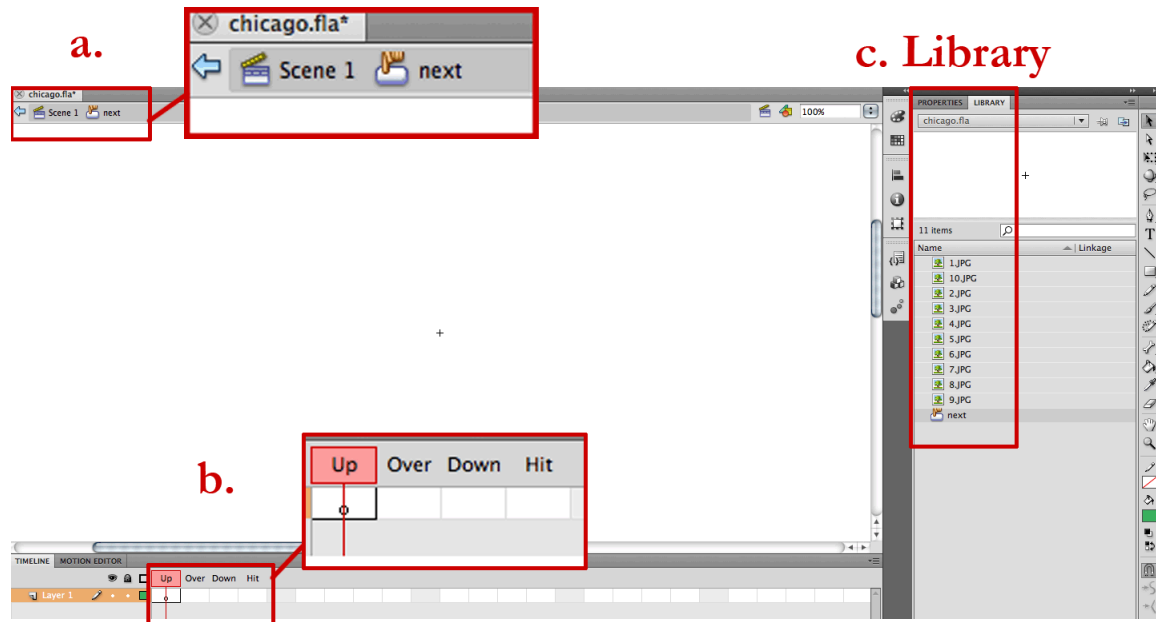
a.

chicago.fla*

Scene 1 next

chicago.fla*

Scene 1 next

100%

c. Library

PROPERTIES LIBRARY

chicago.fla

11 items

Name Linkage

1.JPG
10.JPG
2.JPG
3.JPG
4.JPG
5.JPG
6.JPG
7.JPG
8.JPG
9.JPG
next

b.

Up Over Down Hit

TIMELINE MOTION EDITOR

Up Over Down Hit

Layer 1